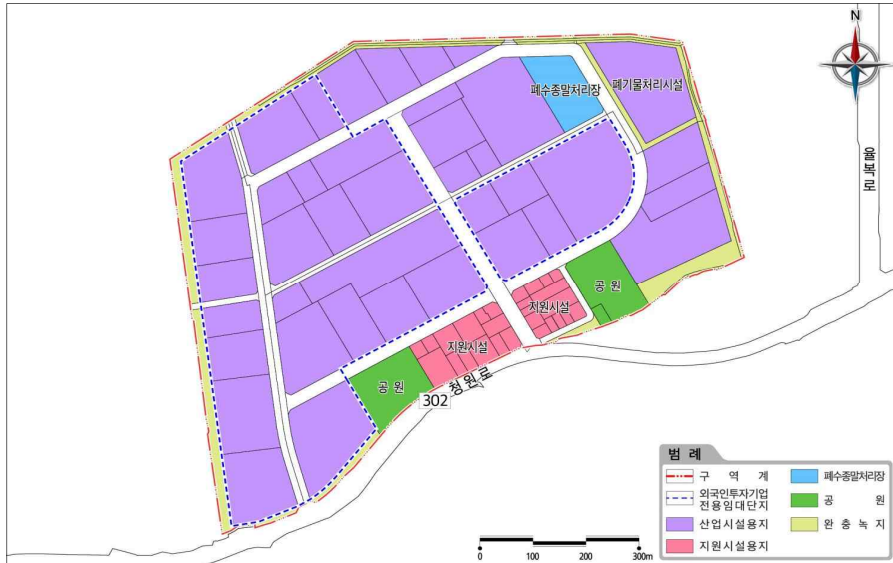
N

율복로

폐수종말처리장

폐기물처리시설

지원시설

공 원

지원시설

공 원

302 청원로

범 례

구 역 계

폐수종말처리장

외국인투자기업 전용임대단지

공 원

산업시설용지

완 충 녹 지

지원시설용지

0 100 200 300m